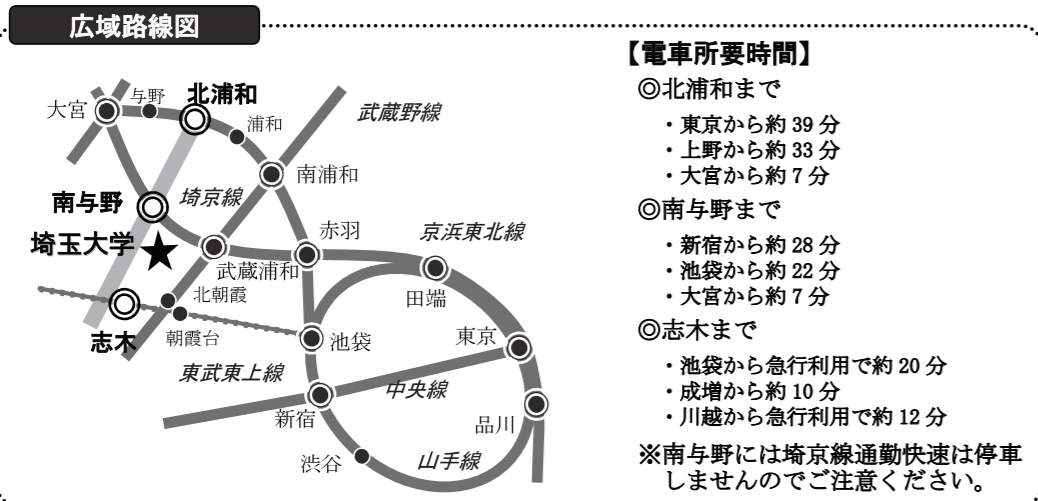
広域路線図

大宮
与野
北浦和
浦和
武蔵野線
南浦和
南与野
埼京線
埼玉大学
赤羽
京浜東北線
武蔵浦和
北朝霞
田端
志木
朝霞台
池袋
東京
東武東上線
中央線
新宿
品川
渋谷
山手線

【電車所要時間】
◎北浦和まで
・東京から約 39 分
・上野から約 33 分
・大宮から約 7 分
◎南与野まで
・新宿から約 28 分
・池袋から約 22 分
・大宮から約 7 分
◎志木まで
・池袋から急行利用で約 20 分
・成増から約 10 分
・川越から急行利用で約 12 分
※南与野には埼京線通勤快速は停車しませんのでご注意ください。